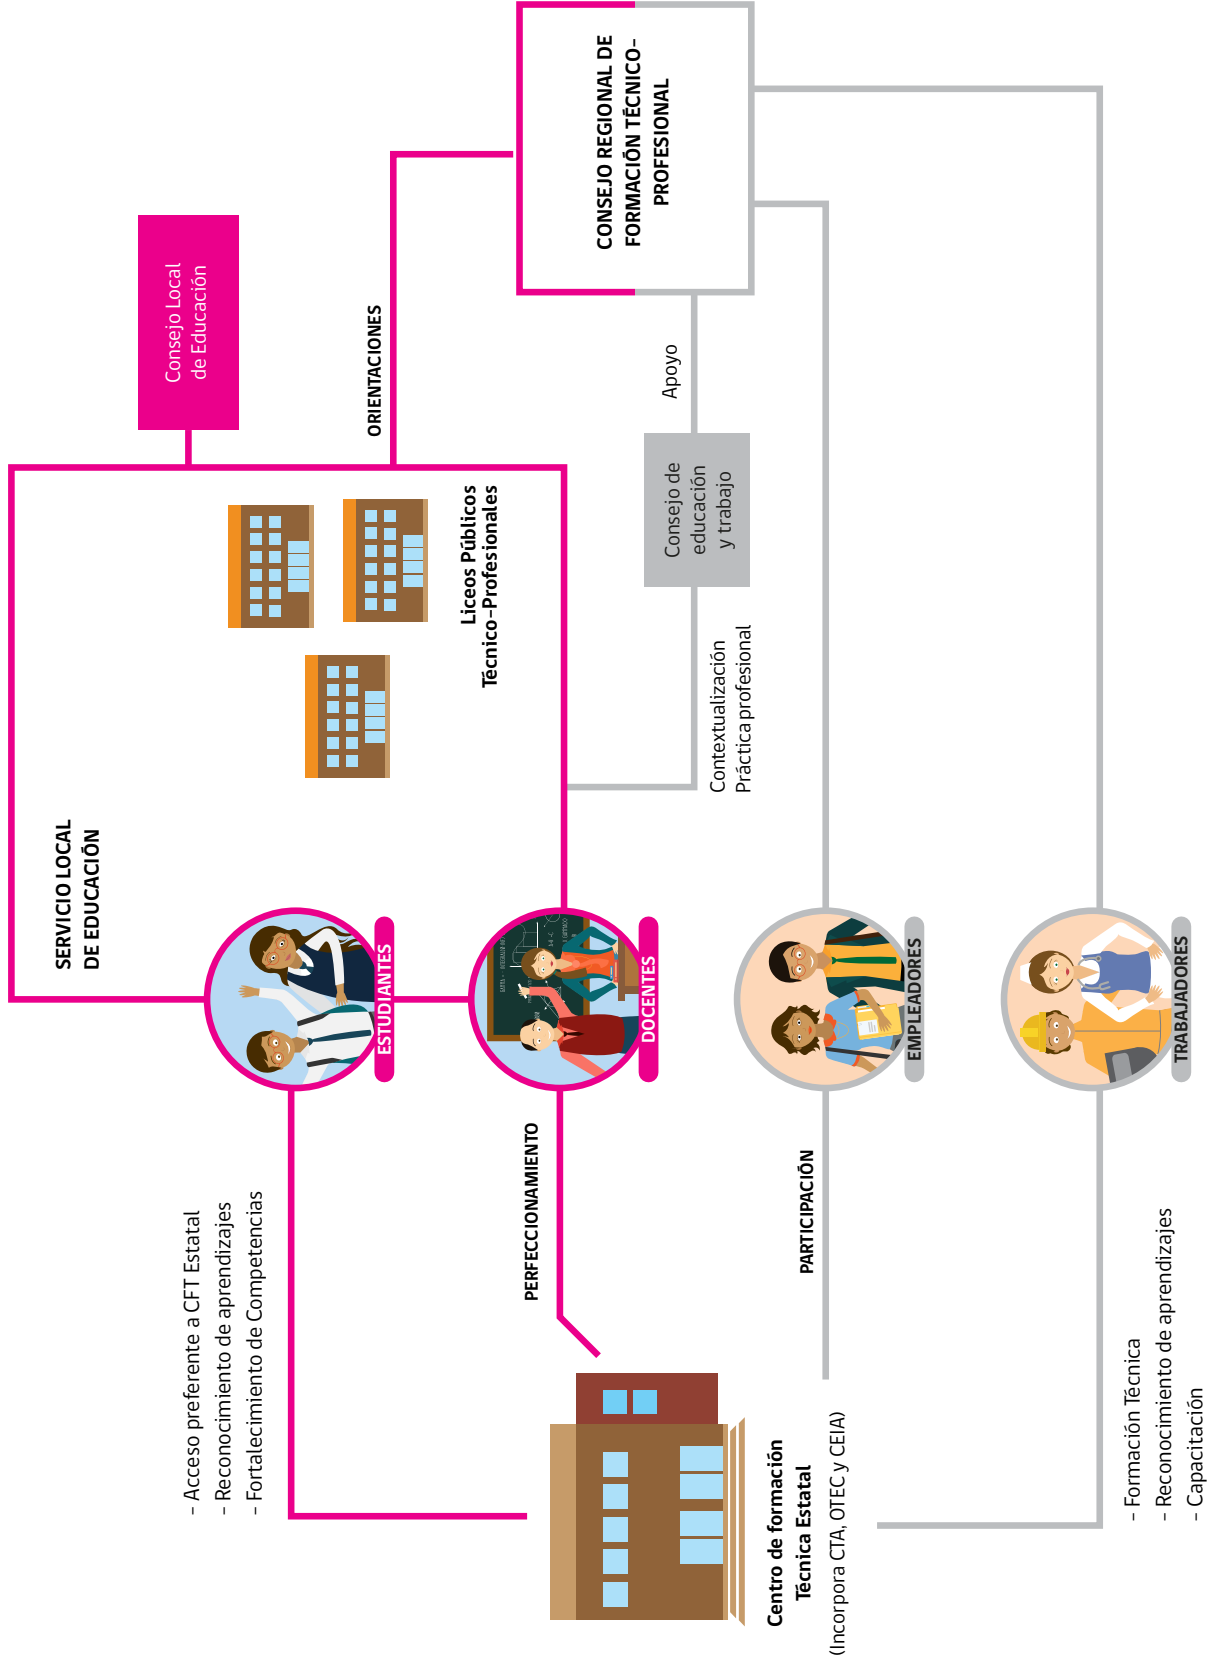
CONSEJO REGIONAL DE FORMACIÓN TÉCNICO-PROFESIONAL

Consejo Local de Educación

ORIENTACIONES

Apoyo

Consejo de educación y trabajo

Liceos Públicos Técnico-Profesionales

Contextualización
Práctica profesional

SERVICIO LOCAL DE EDUCACIÓN

ESTUDIANTES

DOCENTES

EMPLEADORES

TRABAJADORES

- Acceso preferente a CFT Estatal
- Reconocimiento de aprendizajes
- Fortalecimiento de Competencias

PERFECCIONAMIENTO

PARTICIPACIÓN

Centro de formación Técnica Estatal
(Incorpora CTA, OTEC y CEIA)

- Formación Técnica
- Reconocimiento de aprendizajes
- Capacitación